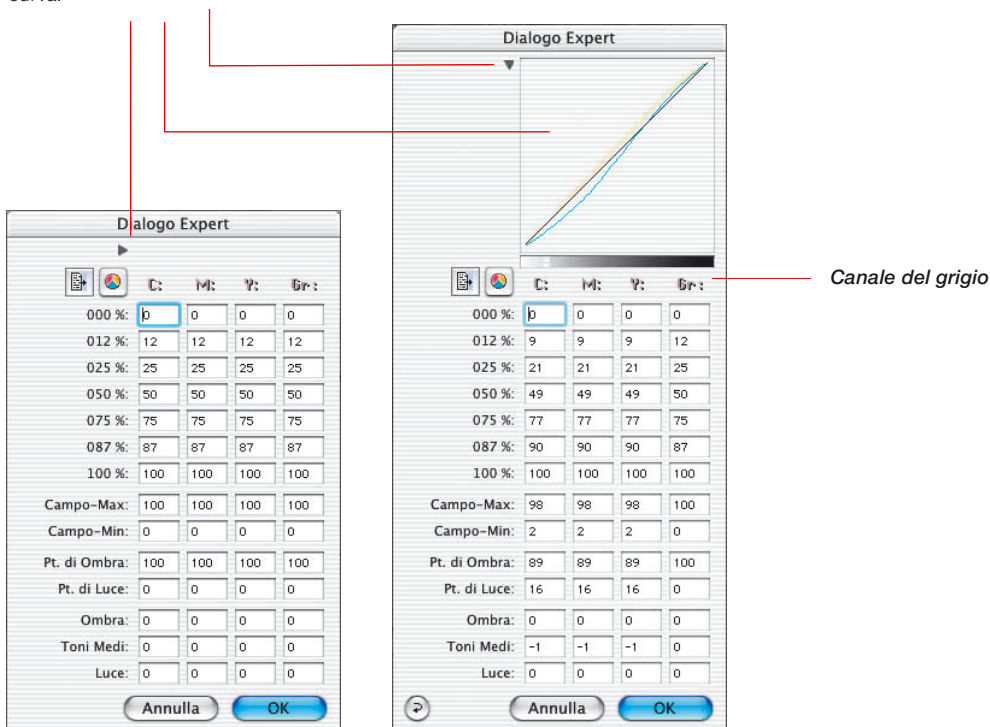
curva.

Dialogo Expert

| | C: | M: | Y: | Gr: |
|---|---|---|---|---|
| 000 %: | 0 | 0 | 0 | 0 |
| 012 %: | 12 | 12 | 12 | 12 |
| 025 %: | 25 | 25 | 25 | 25 |
| 050 %: | 50 | 50 | 50 | 50 |
| 075 %: | 75 | 75 | 75 | 75 |
| 087 %: | 87 | 87 | 87 | 87 |
| 100 %: | 100 | 100 | 100 | 100 |
| Campo-Max: | 100 | 100 | 100 | 100 |
| Campo-Min: | 0 | 0 | 0 | 0 |
| Pt. di Ombra: | 100 | 100 | 100 | 100 |
| Pt. di Luce: | 0 | 0 | 0 | 0 |
| Ombra: | 0 | 0 | 0 | 0 |
| Toni Medi: | 0 | 0 | 0 | 0 |
| Luce: | 0 | 0 | 0 | 0 |

Annulla OK

Dialogo Expert

| | C: | M: | Y: | Gr: |
|---|---|---|---|---|
| 000 %: | 0 | 0 | 0 | 0 |
| 012 %: | 9 | 9 | 9 | 12 |
| 025 %: | 21 | 21 | 21 | 25 |
| 050 %: | 49 | 49 | 49 | 50 |
| 075 %: | 77 | 77 | 77 | 75 |
| 087 %: | 90 | 90 | 90 | 87 |
| 100 %: | 100 | 100 | 100 | 100 |
| Campo-Max: | 98 | 98 | 98 | 100 |
| Campo-Min: | 2 | 2 | 2 | 0 |
| Pt. di Ombra: | 89 | 89 | 89 | 100 |
| Pt. di Luce: | 16 | 16 | 16 | 0 |
| Ombra: | 0 | 0 | 0 | 0 |
| Toni Medi: | -1 | -1 | -1 | 0 |
| Luce: | 0 | 0 | 0 | 0 |

Annulla OK

Canale del grigio